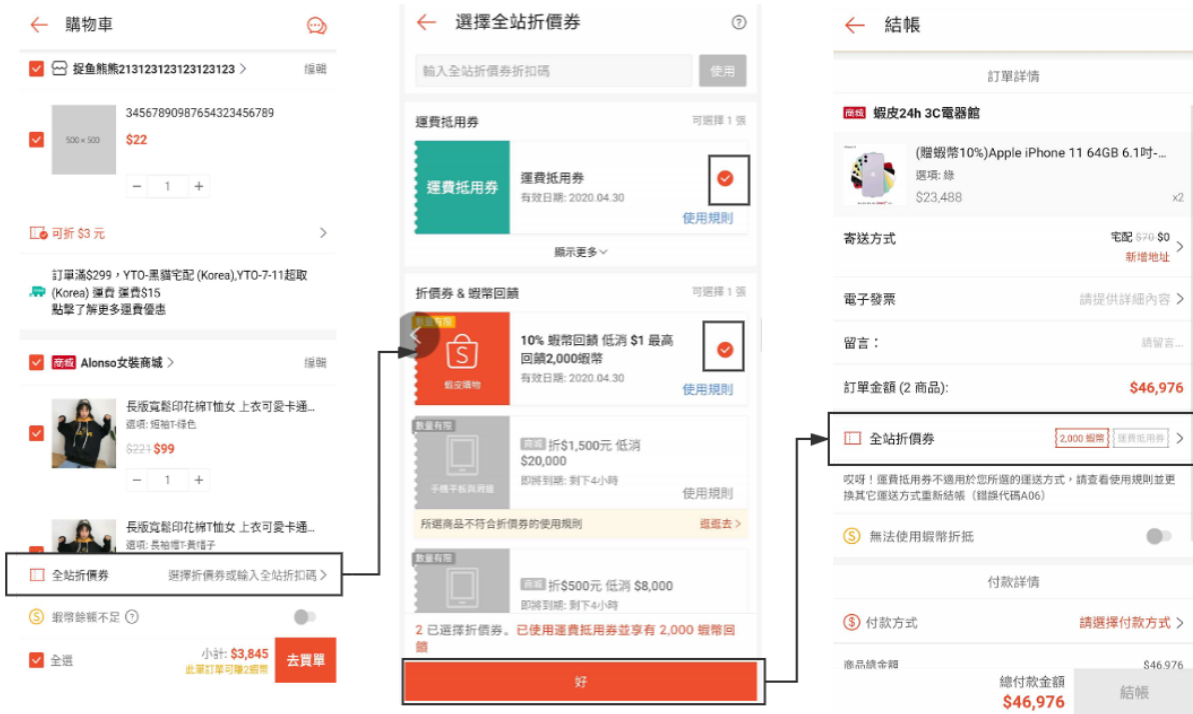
購物車

捉魚熊熊213123123123123123 > 編輯

3456789098765432345678 9

500 × 500

$22

− 1 +

可折 $3 元

訂單滿$299，YTO-黑貓宅配 (Korea),YTO-7-11起取 (Korea) 運費 運費$15
點擊了解更多運費優惠

商城 Alonso女裝商城 > 編輯

長版寬鬆印花棉T恤女 上衣可愛卡通...
選項: 短袖T-綠色
$221 $99

− 1 +

長版寬鬆印花棉T恤女 上衣可愛卡通...
選項: 長袖帽T-黃帽子

全站折價券 選擇折價券或輸入全站折扣碼 >

蝦幣餘額不足 ?

全選 小計: $3,845
此筆訂單可賺2蝦幣
去買單

選擇全站折價券 ?

輸入全站折價券折扣碼 使用

運費抵用券 可選擇 1 張

運費抵用券

運費抵用券
有效日期: 2020.04.30
使用規則

顯示更多

折價券 & 蝦幣回饋 可選擇 1 張

數量有限

蝦皮購物

10% 蝦幣回饋 低消 $1 最高回饋2,000蝦幣
有效日期: 2020.04.30
使用規則

數量有限

手機平板與周邊

商城 折$1,500元 低消 $20,000
即將到期: 剩下4小時
使用規則

所選商品不符合折價券的使用規則 逛逛去 >

數量有限

商城 折$500元 低消 $8,000
即將到期: 剩下4小時

2 已選擇折價券。已使用運費抵用券並享有 2,000 蝦幣回饋

好

結帳

訂單詳情

商城 蝦皮24h 3C電器館

(贈蝦幣10%)Apple iPhone 11 64GB 6.1吋-...
選項: 綠
$23,488 x2

寄送方式 宅配 $70 $0
新增地址

電子發票 請提供詳細內容 >

留言: 請留言...

訂單金額 (2 商品): $46,976

全站折價券 2,000 蝦幣 運費抵用券 >

哎呀！運費抵用券不適用於您所選的運送方式，請查看使用規則並更換其它運送方式重新結帳 (錯誤代碼A06)

無法使用蝦幣折抵

付款詳情

付款方式 請選擇付款方式 >

商品總金額 $46,976

總付款金額
$46,976
結帳